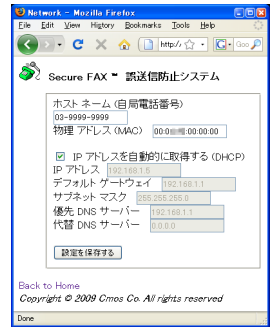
Network - Mozilla Firefox
File Edit View History Bookmarks Tools Help
http:/ Goo

Secure FAX ™ 誤送信防止システム

ホスト ネーム (自局電話番号)
03-9999-9999
物理 アドレス (MAC) 00:0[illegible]:00:00:00

IP アドレスを自動的に取得する (DHCP)
IP アドレス 192.168.1.6
デフォルト ゲートウェイ 192.168.1.1
サブネット マスク 255.255.255.0
優先 DNS サーバー 192.168.1.1
代替 DNS サーバー 0.0.0.0

設定を保存する

Back to Home
Copyright © 2009 Cmos Co. All rights reserved

Done